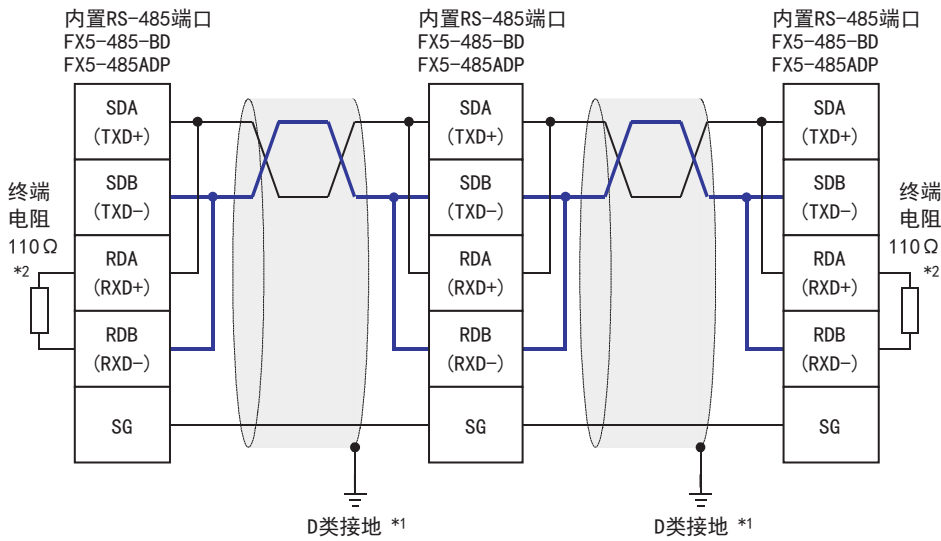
内置RS-485端口
FX5-485-BD
FX5-485ADP

SDA
(TXD+)
SDB
(TXD-)
RDA
(RXD+)
RDB
(RXD-)
SG

终端
电阻
110Ω
*2

内置RS-485端口
FX5-485-BD
FX5-485ADP

SDA
(TXD+)
SDB
(TXD-)
RDA
(RXD+)
RDB
(RXD-)
SG

内置RS-485端口
FX5-485-BD
FX5-485ADP

SDA
(TXD+)
SDB
(TXD-)
RDA
(RXD+)
RDB
(RXD-)
SG

终端
电阻
110Ω
*2

D类接地 *1

D类接地 *1